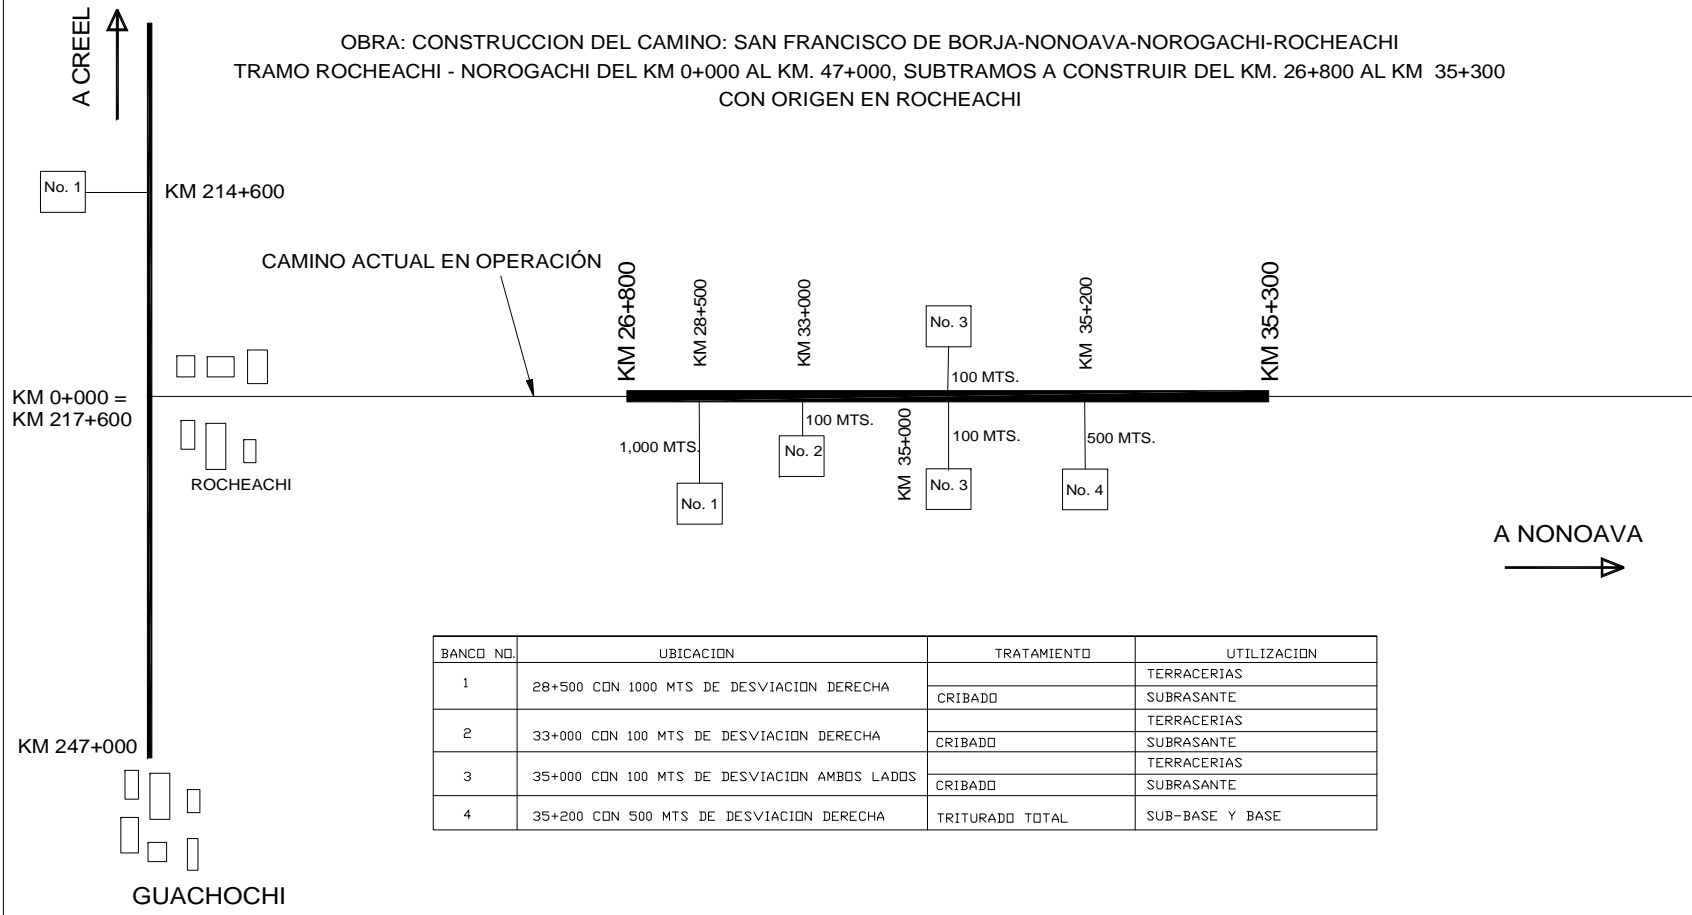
A CREEL

OBRA: CONSTRUCCION DEL CAMINO: SAN FRANCISCO DE BORJA-NONOAVA-NOROGACHI-ROCHEACHI
TRAMO ROCHEACHI - NOROGACHI DEL KM 0+000 AL KM. 47+000, SUBTRAMOS A CONSTRUIR DEL KM. 26+800 AL KM 35+300
CON ORIGEN EN ROCHEACHI

No. 1
KM 214+600

CAMINO ACTUAL EN OPERACIÓN

KM 26+800
KM 28+500
KM 33+000
No. 3
KM 35+200
KM 35+300
100 MTS.

KM 0+000 =
KM 217+600

100 MTS.
KM 35+000
100 MTS.
500 MTS.
1,000 MTS.
No. 2
No. 3
No. 4
No. 1
ROCHEACHI

A NONOAVA

| BANCO NO. | UBICACION | TRATAMIENTO | UTILIZACION |
|---|---|---|---|
| 1 | 28+500 CON 1000 MTS DE DESVIACION DERECHA | | TERRACERIAS |
| | | CRIBADO | SUBRASANTE |
| 2 | 33+000 CON 100 MTS DE DESVIACION DERECHA | | TERRACERIAS |
| | | CRIBADO | SUBRASANTE |
| 3 | 35+000 CON 100 MTS DE DESVIACION AMBOS LADOS | | TERRACERIAS |
| | | CRIBADO | SUBRASANTE |
| 4 | 35+200 CON 500 MTS DE DESVIACION DERECHA | TRITURADO TOTAL | SUB-BASE Y BASE |

KM 247+000

GUACHOCHI